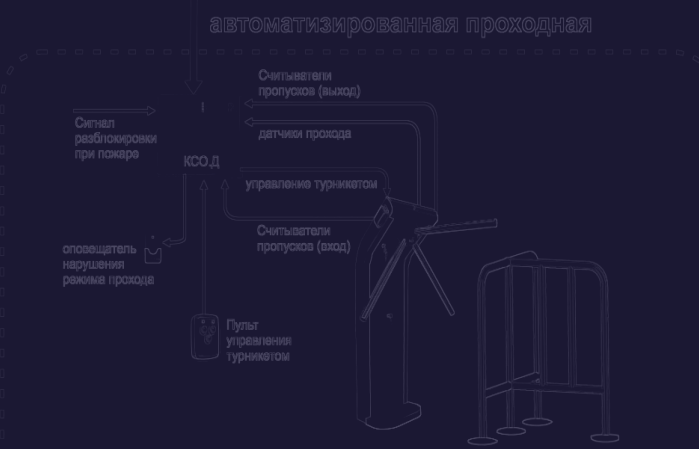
автоматизированная проходная

Считыватели пропусков (выход)

Сигнал разблокировки при пожаре

датчики прохода

КСО.Д

управление турникетом

Считыватели пропусков (вход)

оповещатель нарушения режима прохода

Пульт управления турникетом